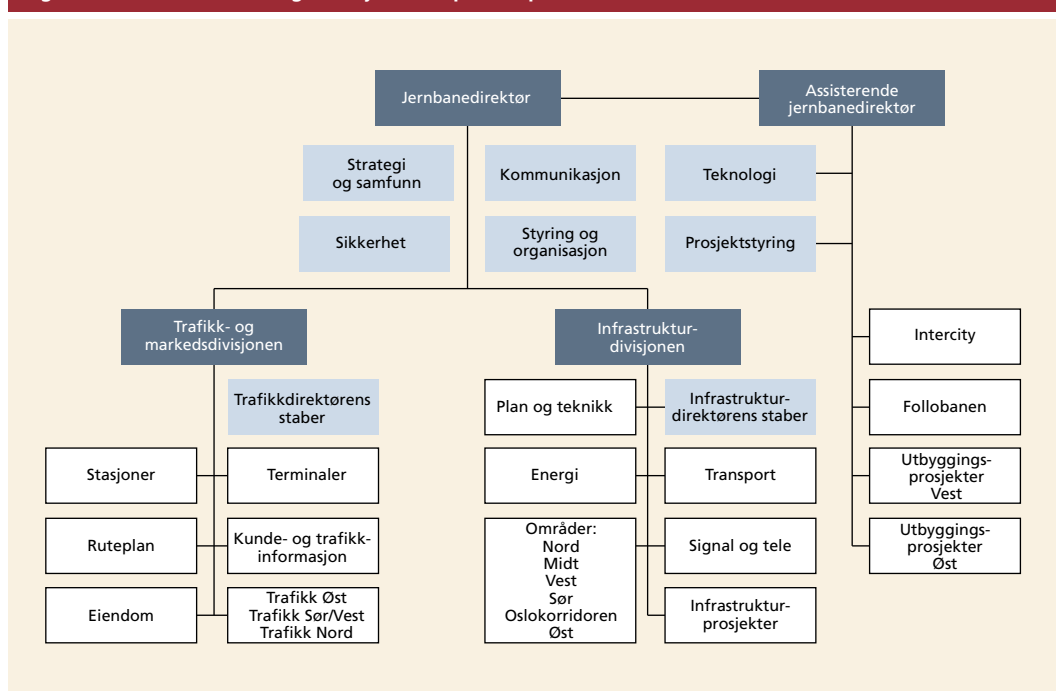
Jernbanedirektør

Assisterende jernbanedirektør

Strategi og samfunn

Kommunikasjon

Teknologi

Sikkerhet

Styring og organisasjon

Prosjektstyring

Trafikk- og markedsdivisjonen

Infrastrukturdivisjonen

Intercity

Trafikkdirektørens staber

Plan og teknikk

Infrastrukturdirektørens staber

Follobanen

Stasjoner

Terminaler

Energi

Transport

Utbyggingsprosjekter Vest

Ruteplan

Kunde- og trafikkinformasjon

Områder: Nord Midt Vest Sør Oslokorridoren Øst

Signal og tele

Utbyggingsprosjekter Øst

Eiendom

Trafikk Øst Trafikk Sør/Vest Trafikk Nord

Infrastrukturprosjekter